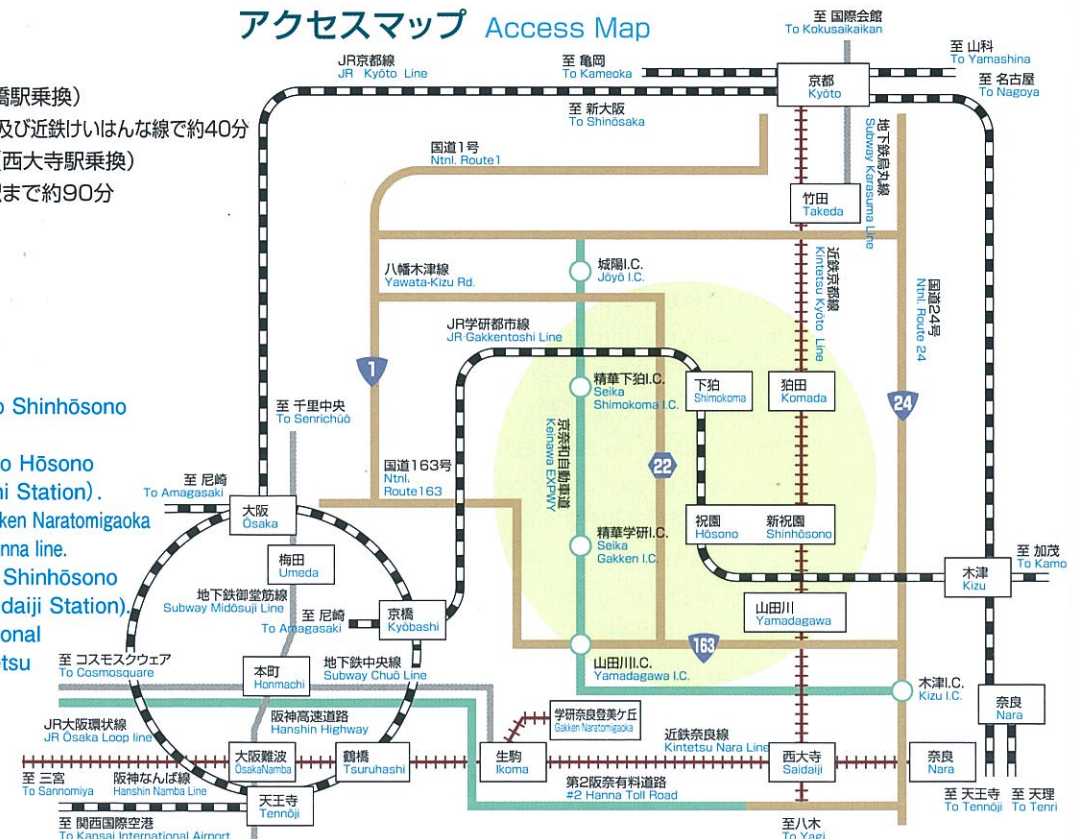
アクセスマップ Access Map

橋駅乗換)
及び近鉄けいはんな線で約40分
(西大寺駅乗換)
まで約90分

o Shinhōsono

o Hōsono
i Station).
ken Naratomigaoka
nna line.
Shinhōsono
daiji Station).
onal
tsu

至 国際会館
To Kokusaikaikan
至 山科
To Yamashina
JR京都線
JR Kyōto Line
至 亀岡
To Kameoka
京都
Kyōto
至 名古屋
To Nagoya
至 新大阪
To Shinōsaka
地下鉄烏丸線
Subway Karasuma Line
国道1号
Ntnl. Route1
竹田
Takeda
近鉄京都線
Kintetsu Kyoto Line
八幡木津線
Yawata-Kizu Rd.
城陽I.C.
Jōyō I.C.
国道24号
Ntnl. Route 24
JR学研都市線
JR Gakkentoshi Line
1
精華下狛I.C.
Seika Shimokoma I.C.
下狛
Shimokoma
狛田
Komada
24
至 千里中央
To Senrichūō
京奈和自動車道
Keinawa EXPWY
22
至 尼崎
To Amagasaki
国道163号
Ntnl. Route163
大阪
Ōsaka
精華学研I.C.
Seika Gakken I.C.
祝園
Hōsono
新祝園
Shinhōsono
梅田
Umeda
至 加茂
To Kamo
木津
Kizu
地下鉄御堂筋線
Subway Midōsuji Line
至 尼崎
To Amagasaki
京橋
Kyōbashi
山田川
Yamadagawa
163
至 コスモスクウェア
To Cosmosquare
本町
Honmachi
地下鉄中央線
Subway Chuō Line
山田川I.C.
Yamadagawa I.C.
木津I.C.
Kizu I.C.
JR大阪環状線
JR Ōsaka Loop line
阪神高速道路
Hanshin Highway
学研奈良登美ヶ丘
Gakken Naratomigaoka
奈良
Nara
近鉄奈良線
Kintetsu Nara Line
大阪難波
OsakaNamba
鶴橋
Tsuruhashi
生駒
Ikoma
西大寺
Saidaiji
奈良
Nara
至 三宮
To Sannomiya
阪神なんば線
Hanshin Namba Line
第2阪奈有料道路
#2 Hanna Toll Road
天王寺
Tennōji
至 天王寺
To Tennōji
至 天理
To Tenri
至 関西国際空港
To Kansai International Airport
至 八木
To Yagi